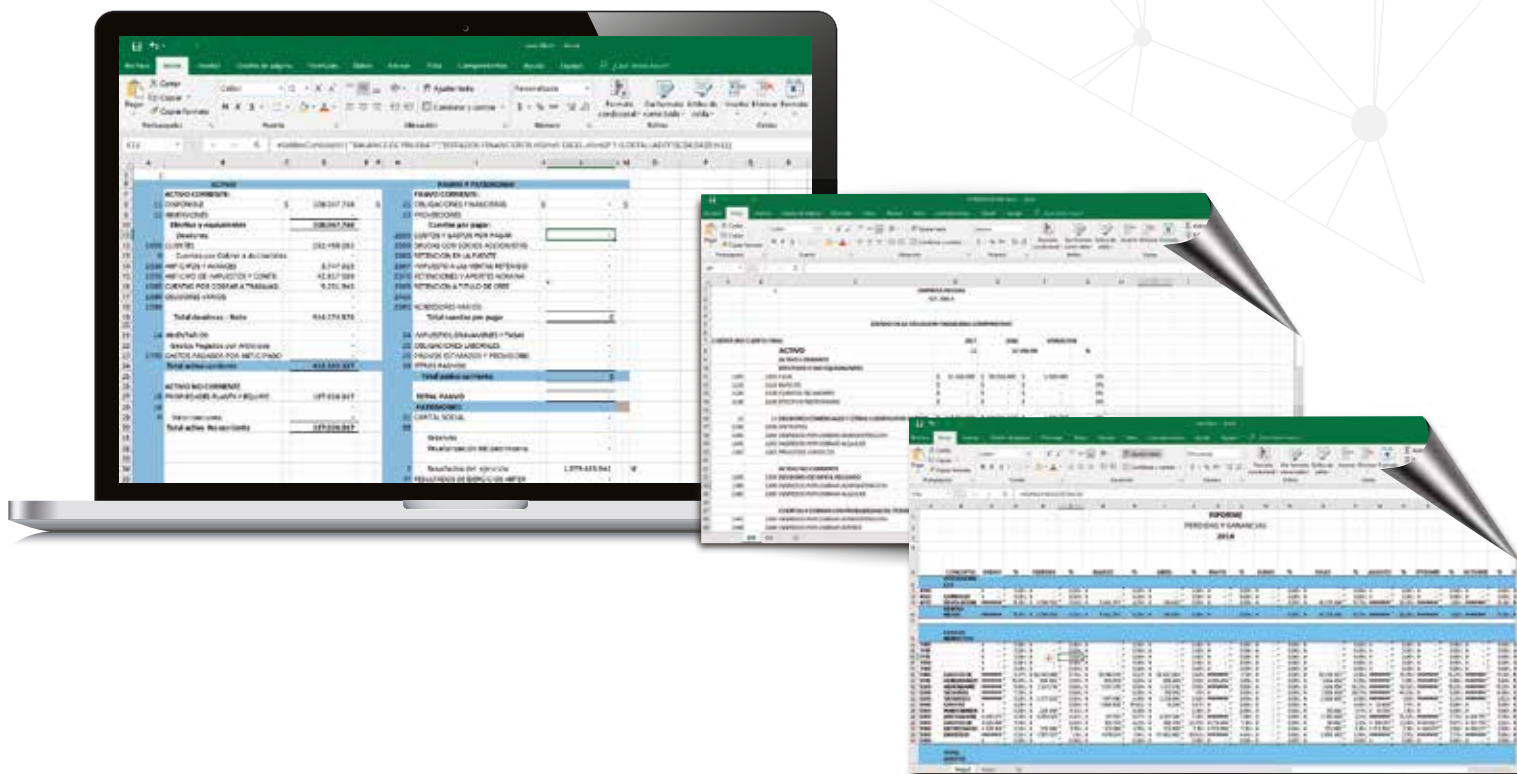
Archivo Inicio Insertar Diseño de página Fórmulas Datos Revisar Vista Ayuda

Cortar
Copiar
Copiar formato
Pegar
Portapapeles
Fuente
Ajustar texto
Combinar y centrar
Alineación
Personalizada
Número
Formato condicional
Dar formato como tabla
Estilos de celda
Estilos
Insertar
Eliminar
Formato
Celdas

ACTIVO
ACTIVO CORRIENTE
DISPONIBLE
INVERSIONES
Efectivo y equivalentes
Deudores
CLIENTES
Total deudores - Neto
INVENTARIOS
Total activo corriente
ACTIVO NO CORRIENTE
PROPIEDADES PLANTA Y EQUIPO
Total activo No corriente

PASIVO Y PATRIMONIO
PASIVO CORRIENTE
OBLIGACIONES FINANCIERAS
PROVEEDORES
Cuentas por pagar
COSTOS Y GASTOS POR PAGAR
RETENCION EN LA FUENTE
Total cuentas por pagar
OBLIGACIONES LABORALES
Total pasivo corriente
TOTAL PASIVO
PATRIMONIO
CAPITAL SOCIAL
Reservas
Resultados del ejercicio

EMPRESA
ESTADO DE SITUACION FINANCIERA COMPARATIVO
ACTIVO
ACTIVO CORRIENTE
CAJA
BANCOS
ACTIVO NO CORRIENTE

EXPORTAR
PERDIDAS Y GANANCIAS
2018
CONCEPTO
INGRESOS
GASTOS